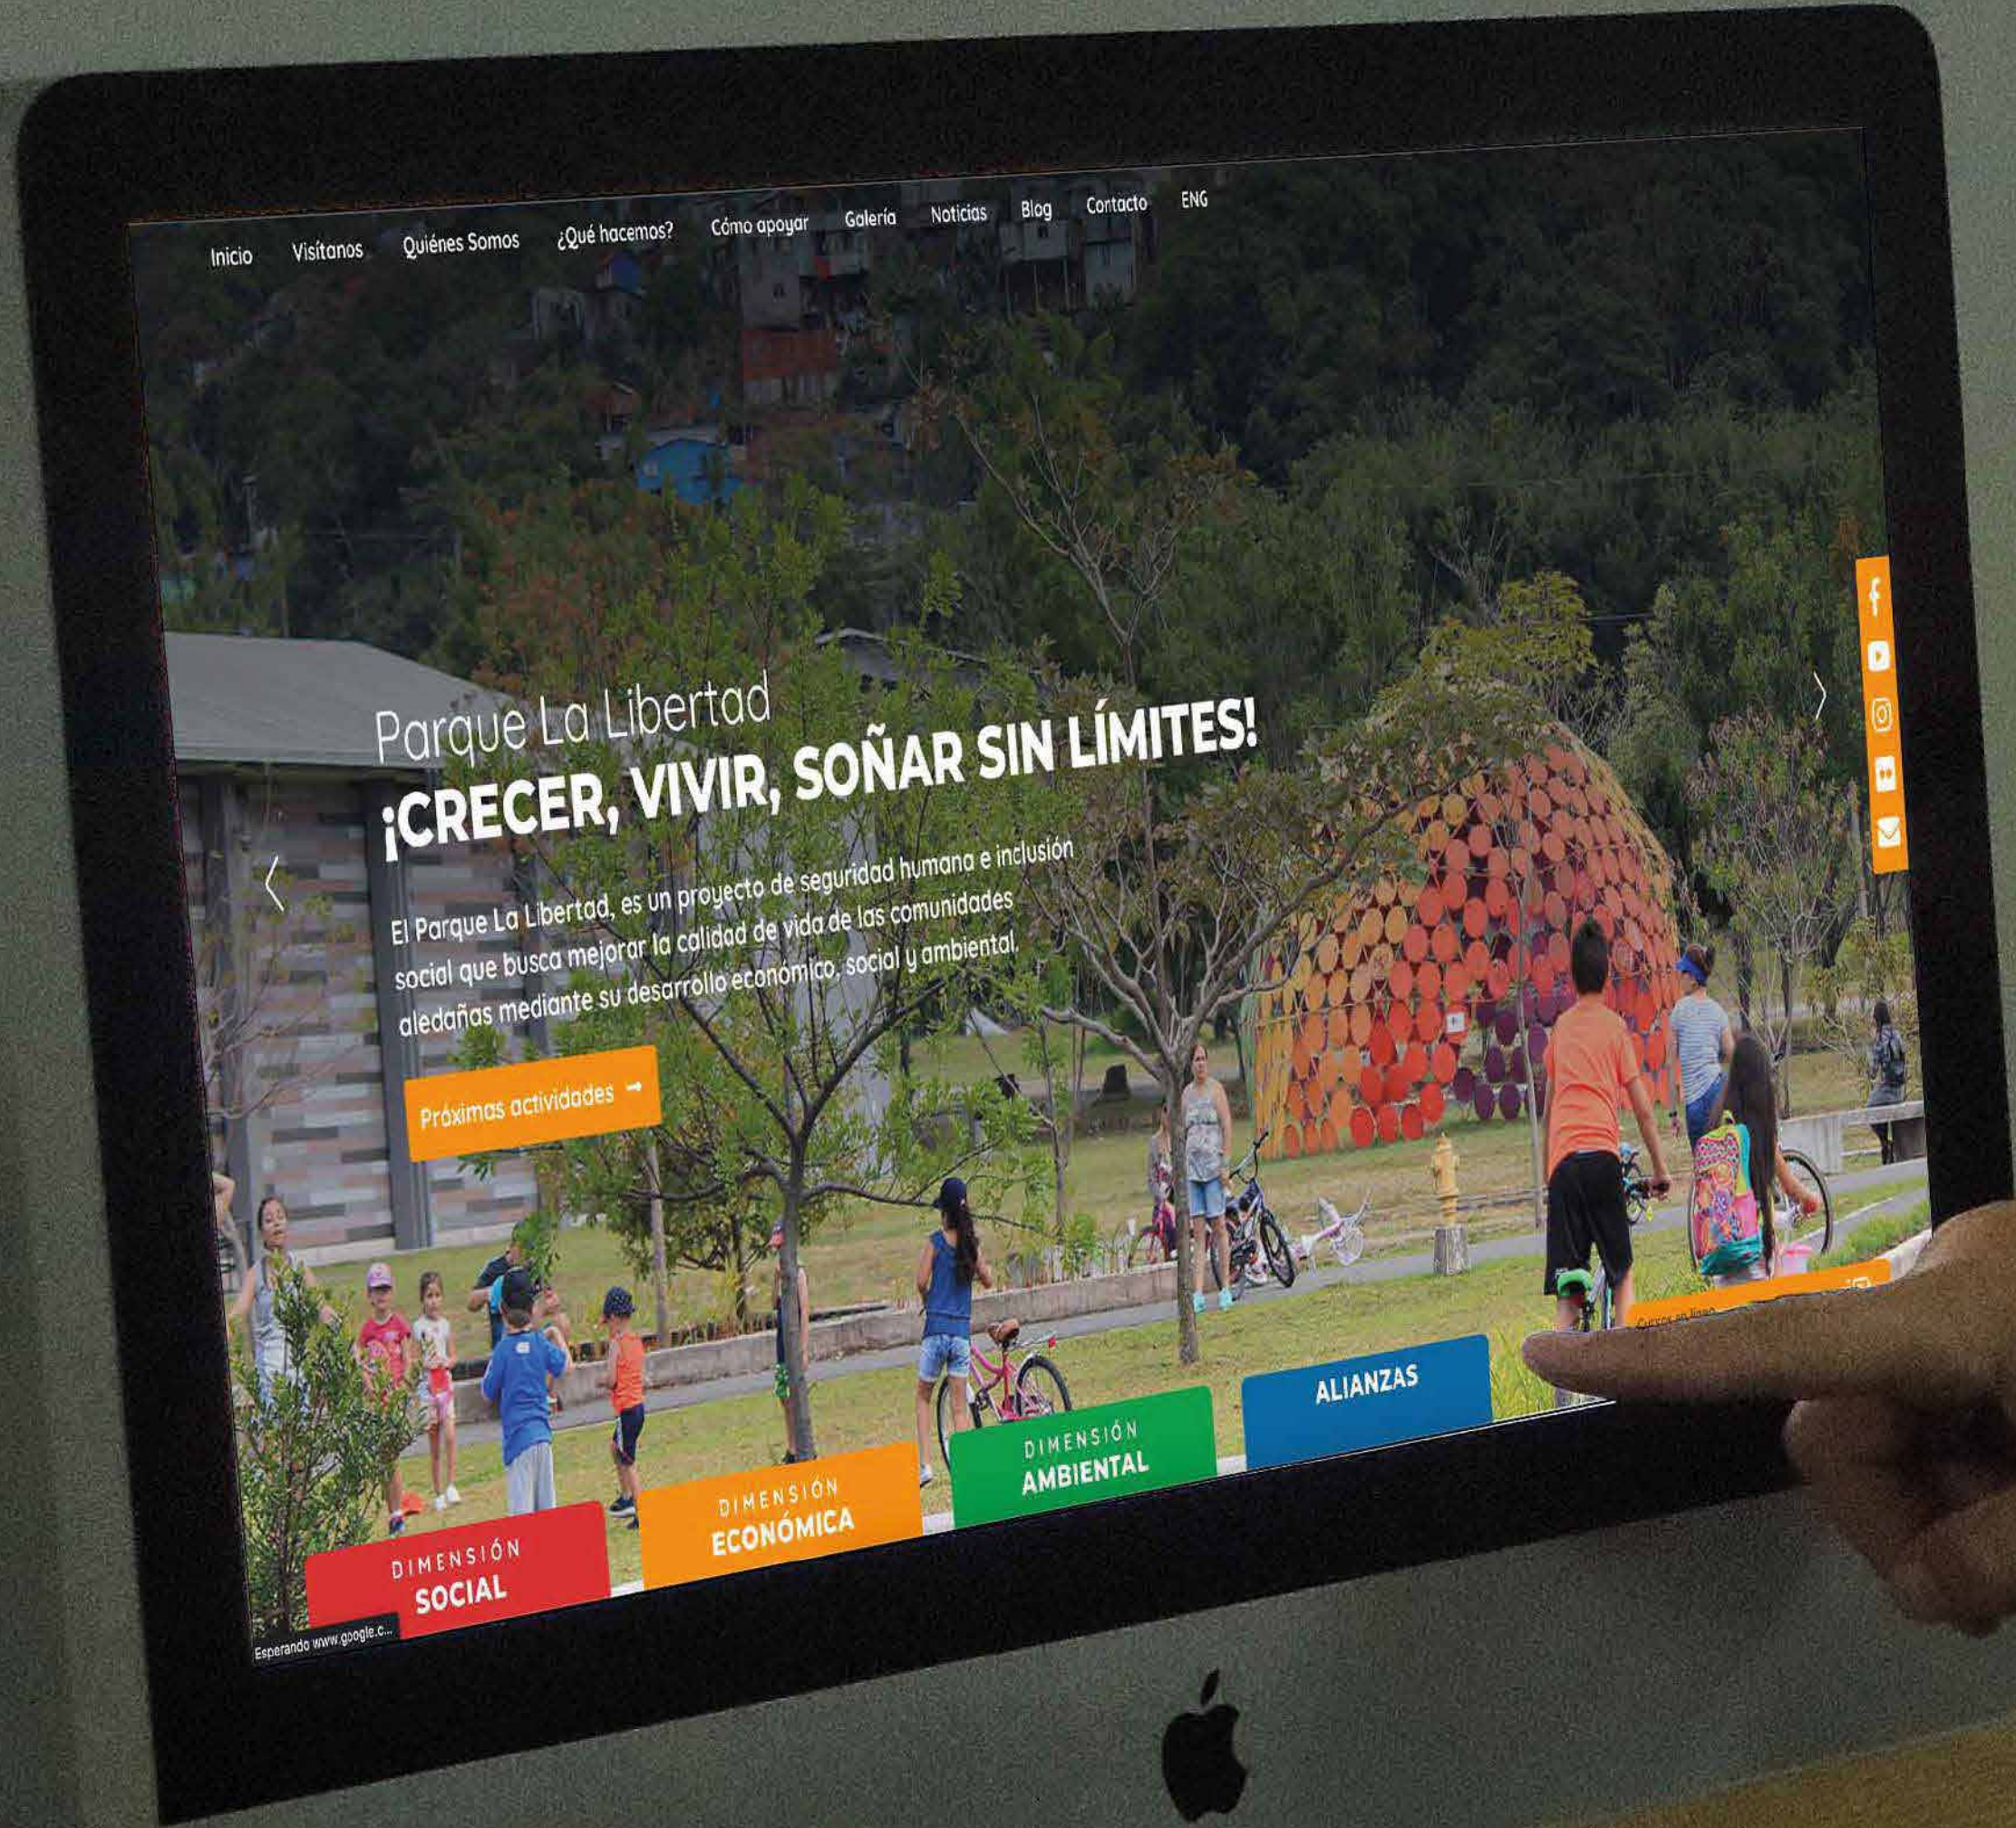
Inicio Visítanos Quiénes Somos ¿Qué hacemos? Cómo apoyar Galería Noticias Blog Contacto ENG

Parque La Libertad
¡CRECER, VIVIR, SOÑAR SIN LÍMITES!

El Parque La Libertad, es un proyecto de seguridad humana e inclusión social que busca mejorar la calidad de vida de las comunidades aledañas mediante su desarrollo económico, social y ambiental.

Próximas actividades

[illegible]

DIMENSIÓN SOCIAL
DIMENSIÓN ECONÓMICA
DIMENSIÓN AMBIENTAL
ALIANZAS

Esperando www.google.c...